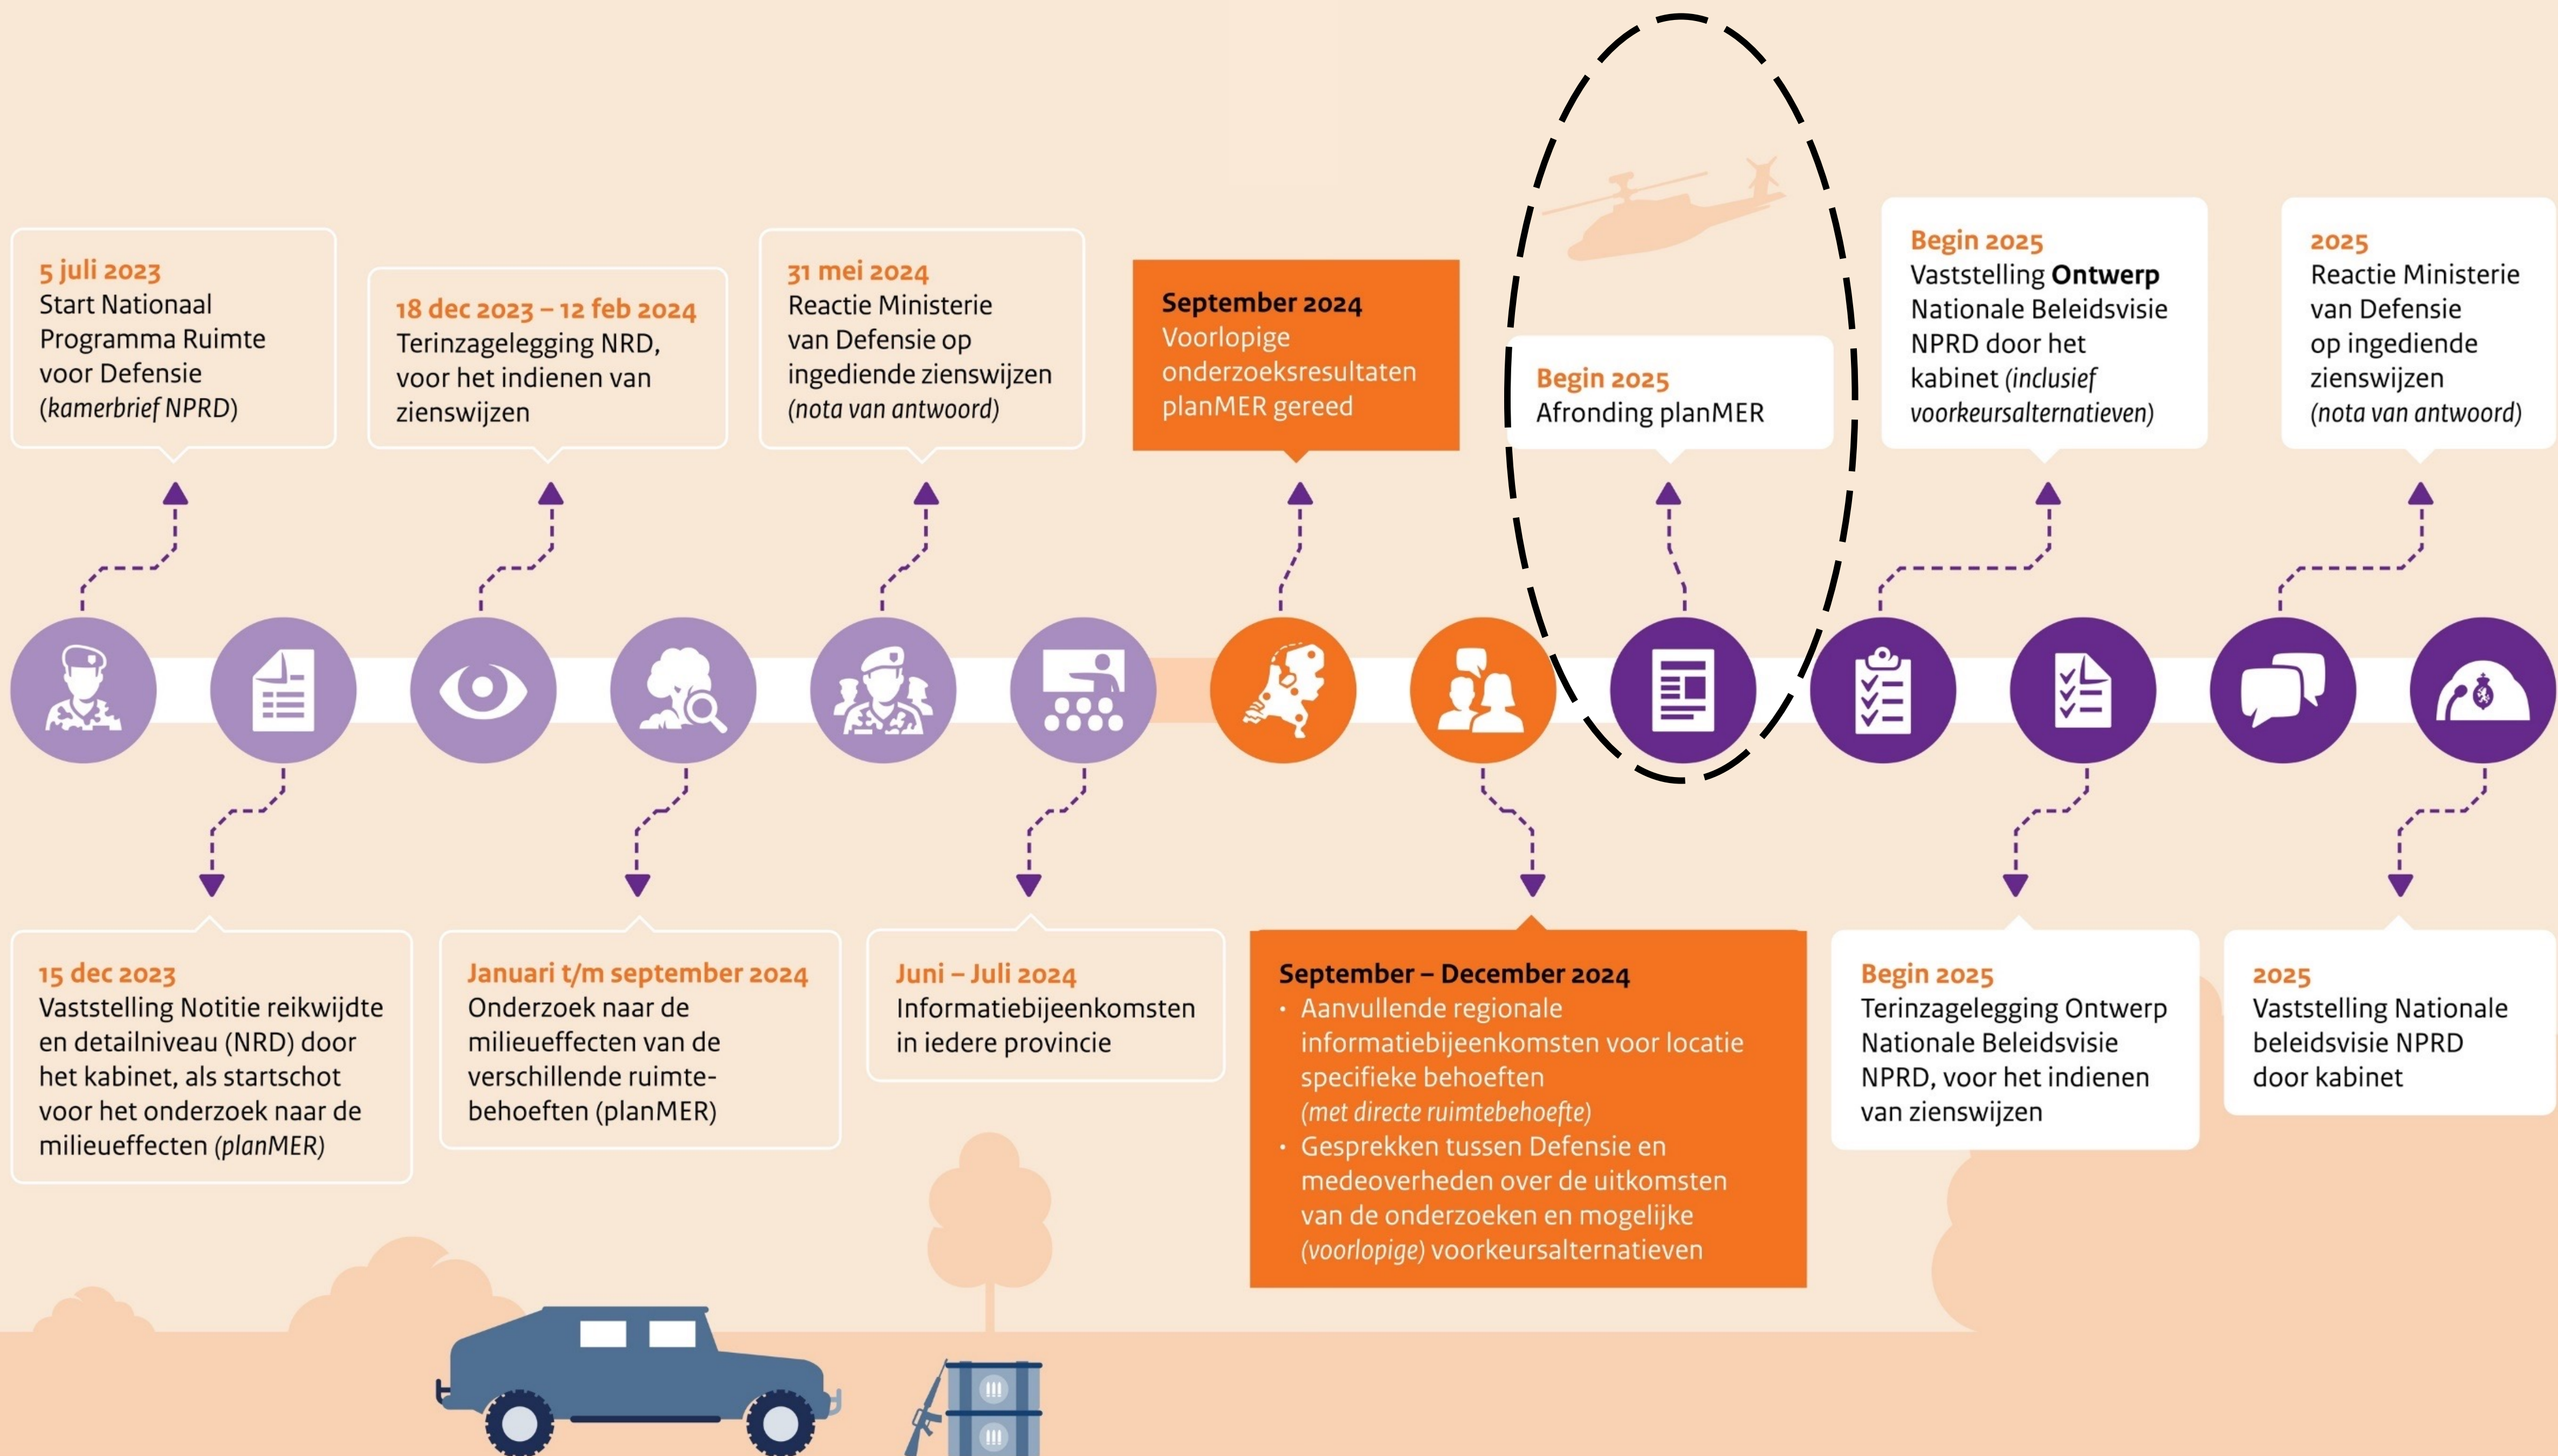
5 juli 2023
Start Nationaal Programma Ruimte voor Defensie (*kamerbrief* NPRD)

18 dec 2023 – 12 feb 2024
Terinzagelegging NRD, voor het indienen van zienswijzen

31 mei 2024
Reactie Ministerie van Defensie op ingediende zienswijzen (*nota van antwoord*)

September 2024
Voorlopige onderzoeksresultaten planMER gereed

Begin 2025
Afronding planMER

Begin 2025
Vaststelling **Ontwerp** Nationale Beleidsvisie NPRD door het kabinet (*inclusief voorkeursalternatieven*)

2025
Reactie Ministerie van Defensie op ingediende zienswijzen (*nota van antwoord*)

15 dec 2023
Vaststelling Notitie reikwijdte en detailniveau (NRD) door het kabinet, als startschot voor het onderzoek naar de milieueffecten (*planMER*)

Januari t/m september 2024
Onderzoek naar de milieueffecten van de verschillende ruimtebehoeften (planMER)

Juni – Juli 2024
Informatiebijeenkomsten in iedere provincie

September – December 2024
• Aanvullende regionale informatiebijeenkomsten voor locatie specifieke behoeften (*met directe ruimtebehoefte*)
• Gesprekken tussen Defensie en medeoverheden over de uitkomsten van de onderzoeken en mogelijke (*voorlopige*) voorkeursalternatieven

Begin 2025
Terinzagelegging Ontwerp Nationale Beleidsvisie NPRD, voor het indienen van zienswijzen

2025
Vaststelling Nationale beleidsvisie NPRD door kabinet